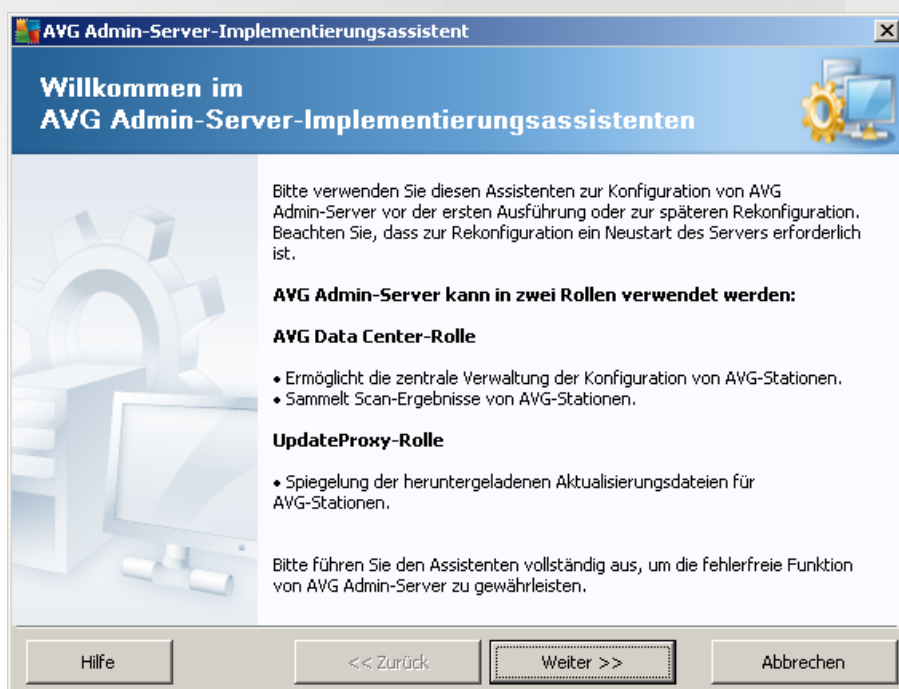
AVG Admin-Server-Implementierungsassistent

Willkommen im
AVG Admin-Server-Implementierungsassistenten

Bitte verwenden Sie diesen Assistenten zur Konfiguration von AVG Admin-Server vor der ersten Ausführung oder zur späteren Rekonfiguration. Beachten Sie, dass zur Rekonfiguration ein Neustart des Servers erforderlich ist.

AVG Admin-Server kann in zwei Rollen verwendet werden:

AVG Data Center-Rolle

• Ermöglicht die zentrale Verwaltung der Konfiguration von AVG-Stationen.
• Sammelt Scan-Ergebnisse von AVG-Stationen.

UpdateProxy-Rolle

• Spiegelung der heruntergeladenen Aktualisierungsdateien für AVG-Stationen.

Bitte führen Sie den Assistenten vollständig aus, um die fehlerfreie Funktion von AVG Admin-Server zu gewährleisten.

Hilfe | << Zurück | Weiter >> | Abbrechen